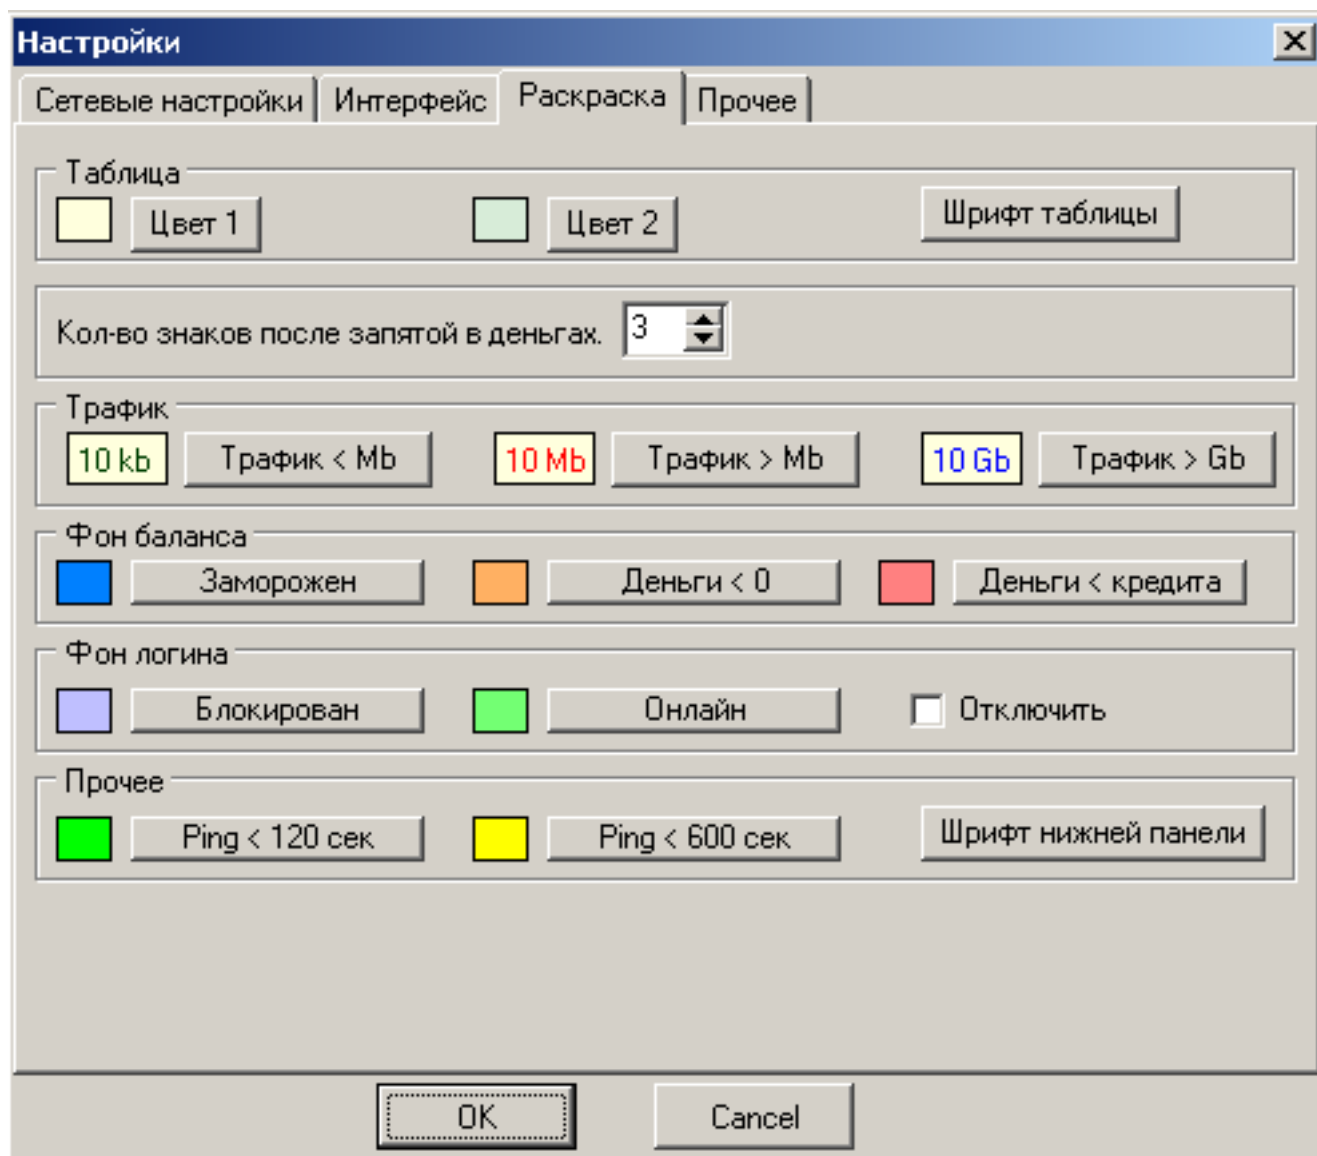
Настройки
X
Сетевые настройки | Интерфейс | Раскраска | Прочее

Таблица
Цвет 1
Цвет 2
Шрифт таблицы

Кол-во знаков после запятой в деньгах. 3

Трафик
10 kb
Трафик < Mb
10 Mb
Трафик > Mb
10 Gb
Трафик > Gb

Фон баланса
Заморожен
Деньги < 0
Деньги < кредита

Фон логина
Блокирован
Онлайн
Отключить

Прочее
Ping < 120 сек
Ping < 600 сек
Шрифт нижней панели

OK
Cancel